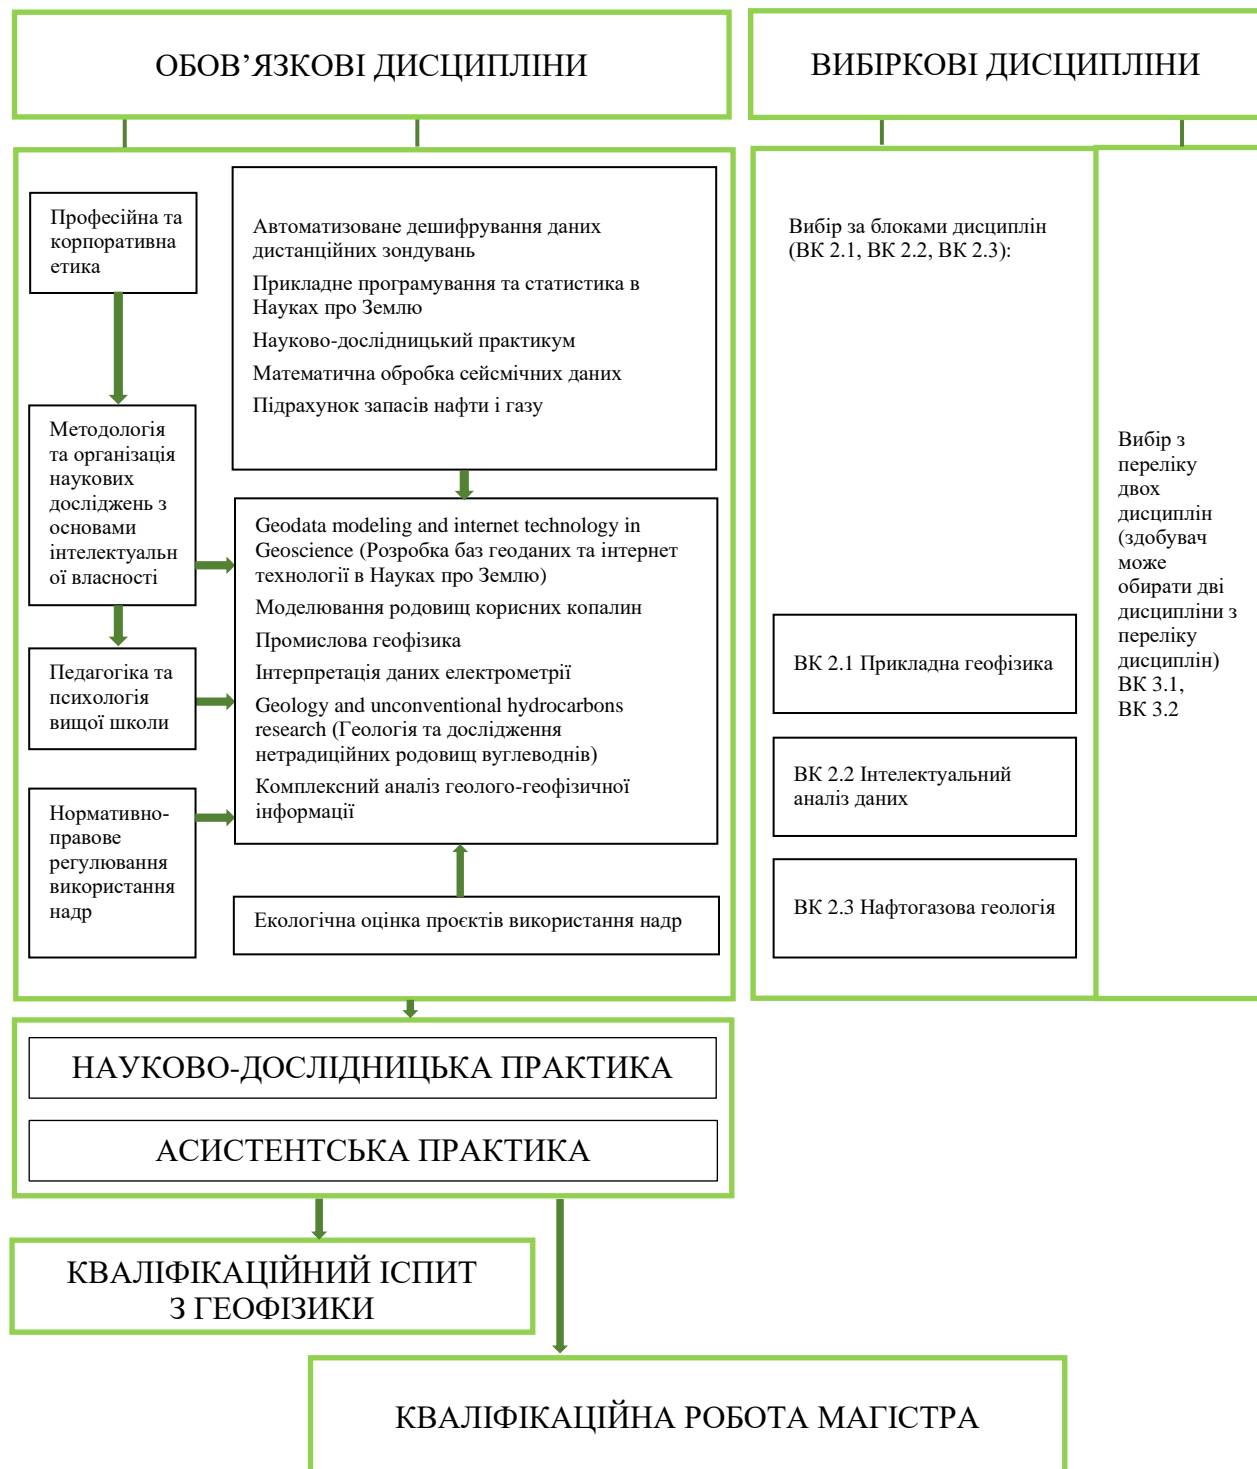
ОБОВ’ЯЗКОВІ ДИСЦИПЛІНИ

ВИБІРКОВІ ДИСЦИПЛІНИ

Професійна та корпоративна етика

Методологія та організація наукових досліджень з основами інтелектуальної власності

Педагогіка та психологія вищої школи

Нормативно-правове регулювання використання надр

Автоматизоване дешифрування даних дистанційних зондувань

Прикладне програмування та статистика в Науках про Землю

Науково-дослідницький практикум

Математична обробка сейсмічних даних

Підрахунок запасів нафти і газу

Geodata modeling and internet technology in Geoscience (Розробка баз геоданих та інтернет технології в Науках про Землю)

Моделювання родовищ корисних копалин

Промислова геофізика

Інтерпретація даних електрометрії

Geology and unconventional hydrocarbons research (Геологія та дослідження нетрадиційних родовищ вуглеводнів)

Комплексний аналіз геолого-геофізичної інформації

Екологічна оцінка проєктів використання надр

Вибір за блоками дисциплін (ВК 2.1, ВК 2.2, ВК 2.3):

ВК 2.1 Прикладна геофізика

ВК 2.2 Інтелектуальний аналіз даних

ВК 2.3 Нафтогазова геологія

Вибір з переліку двох дисциплін (здобувач може обирати дві дисципліни з переліку дисциплін) ВК 3.1, ВК 3.2

НАУКОВО-ДОСЛІДНИЦЬКА ПРАКТИКА

АСИСТЕНТСЬКА ПРАКТИКА

КВАЛІФІКАЦІЙНИЙ ІСПИТ З ГЕОФІЗИКИ

КВАЛІФІКАЦІЙНА РОБОТА МАГІСТРА